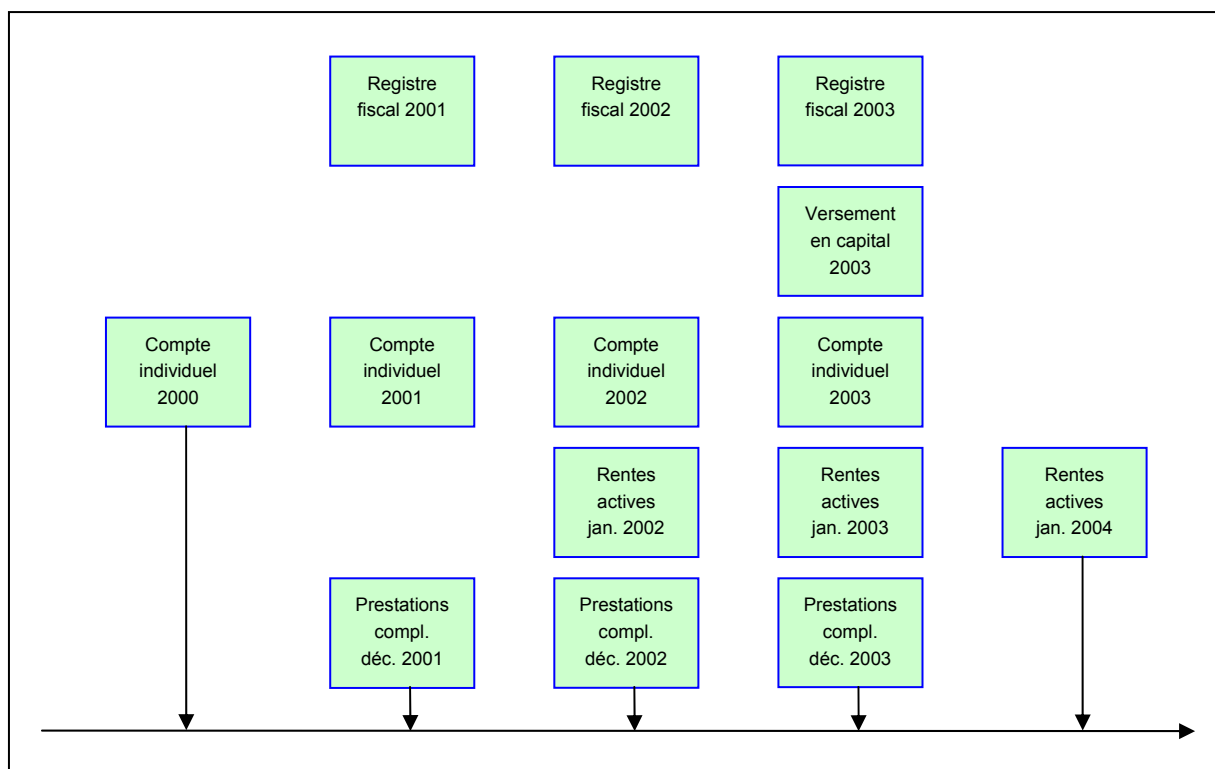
Registre fiscal 2001

Registre fiscal 2002

Registre fiscal 2003

Versement en capital 2003

Compte individuel 2000

Compte individuel 2001

Compte individuel 2002

Compte individuel 2003

Rentes actives jan. 2002

Rentes actives jan. 2003

Rentes actives jan. 2004

Prestations compl. déc. 2001

Prestations compl. déc. 2002

Prestations compl. déc. 2003